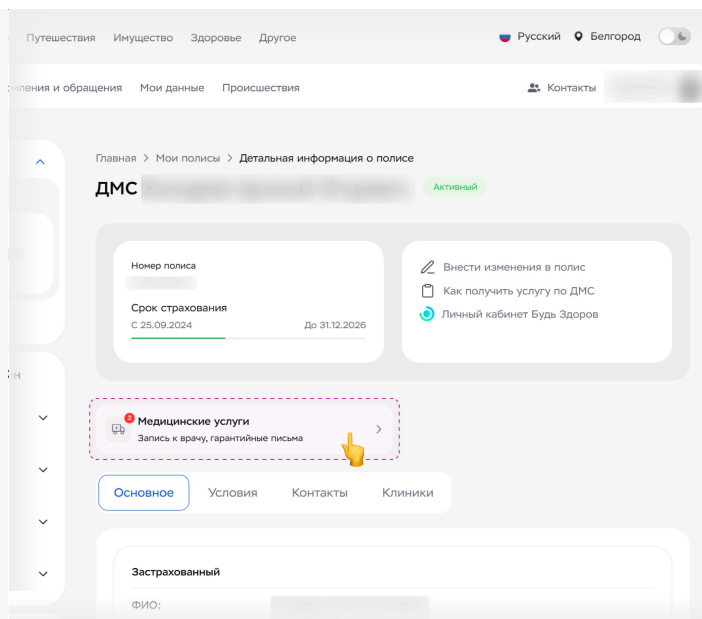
Путешествия Имущество Здоровье Другое

Русский Белгород

ления и обращения Мои данные Происшествия

Контакты

Главная > Мои полисы > Детальная информация о полисе

ДМС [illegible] Активный

Номер полиса

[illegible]

Срок страхования

С 25.09.2024

До 31.12.2026

Внести изменения в полис

Как получить услугу по ДМС

Личный кабинет Будь Здоров

2

Медицинские услуги

Запись к врачу, гарантийные письма

Основное Условия Контакты Клиники

Застрахованный

ФИО: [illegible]